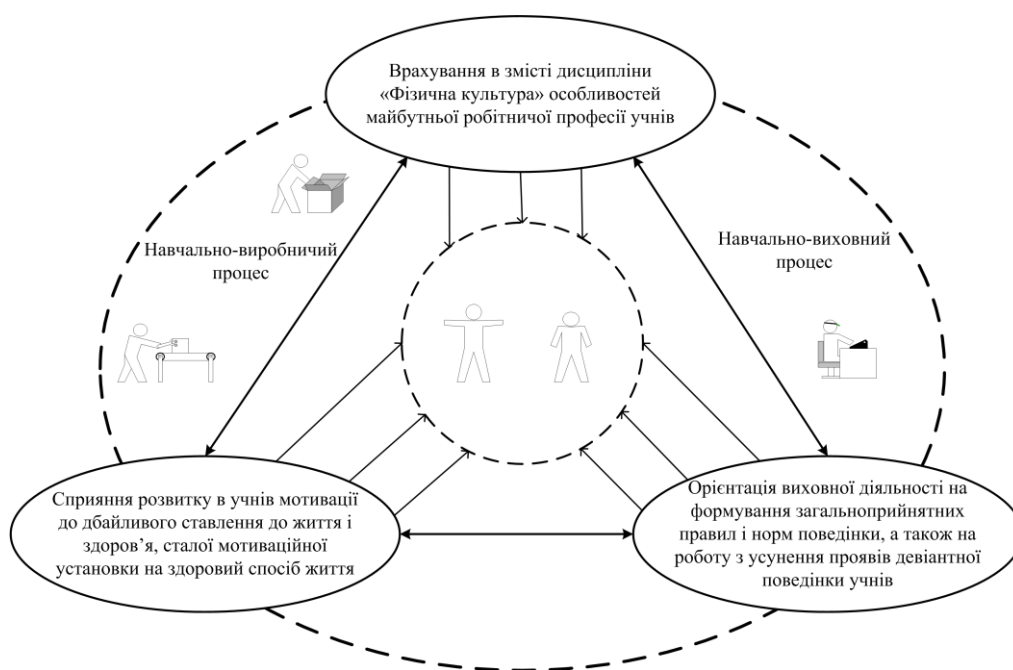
Врахування в змісті дисципліни «Фізична культура» особливостей майбутньої робітничої професії учнів

Навчально-виробничий процес

Навчально-виховний процес

Сприяння розвитку в учнів мотивації до дбайливого ставлення до життя і здоров'я, сталої мотиваційної установки на здоровий спосіб життя

Орієнтація виховної діяльності на формування загальноприйнятних правил і норм поведінки, а також на роботу з усунення проявів девіантної поведінки учнів